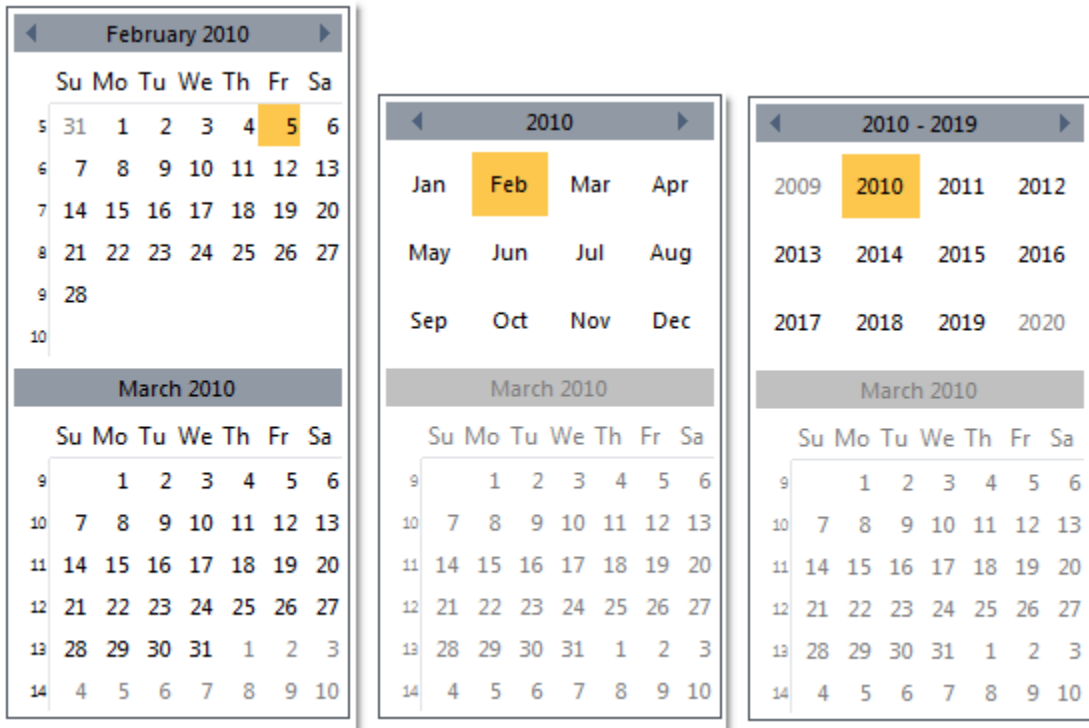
February 2010

| | Su | Mo | Tu | We | Th | Fr | Sa |
|---|---|---|---|---|---|---|---|
| 5 | 31 | 1 | 2 | 3 | 4 | 5 | 6 |
| 6 | 7 | 8 | 9 | 10 | 11 | 12 | 13 |
| 7 | 14 | 15 | 16 | 17 | 18 | 19 | 20 |
| 8 | 21 | 22 | 23 | 24 | 25 | 26 | 27 |
| 9 | 28 | | | | | | |
| 10 | | | | | | | |

March 2010

| | Su | Mo | Tu | We | Th | Fr | Sa |
|---|---|---|---|---|---|---|---|
| 9 | | 1 | 2 | 3 | 4 | 5 | 6 |
| 10 | 7 | 8 | 9 | 10 | 11 | 12 | 13 |
| 11 | 14 | 15 | 16 | 17 | 18 | 19 | 20 |
| 12 | 21 | 22 | 23 | 24 | 25 | 26 | 27 |
| 13 | 28 | 29 | 30 | 31 | 1 | 2 | 3 |
| 14 | 4 | 5 | 6 | 7 | 8 | 9 | 10 |

2010

| | | | |
|---|---|---|---|
| Jan | Feb | Mar | Apr |
| May | Jun | Jul | Aug |
| Sep | Oct | Nov | Dec |

March 2010

| | Su | Mo | Tu | We | Th | Fr | Sa |
|---|---|---|---|---|---|---|---|
| 9 | | 1 | 2 | 3 | 4 | 5 | 6 |
| 10 | 7 | 8 | 9 | 10 | 11 | 12 | 13 |
| 11 | 14 | 15 | 16 | 17 | 18 | 19 | 20 |
| 12 | 21 | 22 | 23 | 24 | 25 | 26 | 27 |
| 13 | 28 | 29 | 30 | 31 | 1 | 2 | 3 |
| 14 | 4 | 5 | 6 | 7 | 8 | 9 | 10 |

2010 - 2019

| | | | |
|---|---|---|---|
| 2009 | 2010 | 2011 | 2012 |
| 2013 | 2014 | 2015 | 2016 |
| 2017 | 2018 | 2019 | 2020 |

March 2010

| | Su | Mo | Tu | We | Th | Fr | Sa |
|---|---|---|---|---|---|---|---|
| 9 | | 1 | 2 | 3 | 4 | 5 | 6 |
| 10 | 7 | 8 | 9 | 10 | 11 | 12 | 13 |
| 11 | 14 | 15 | 16 | 17 | 18 | 19 | 20 |
| 12 | 21 | 22 | 23 | 24 | 25 | 26 | 27 |
| 13 | 28 | 29 | 30 | 31 | 1 | 2 | 3 |
| 14 | 4 | 5 | 6 | 7 | 8 | 9 | 10 |